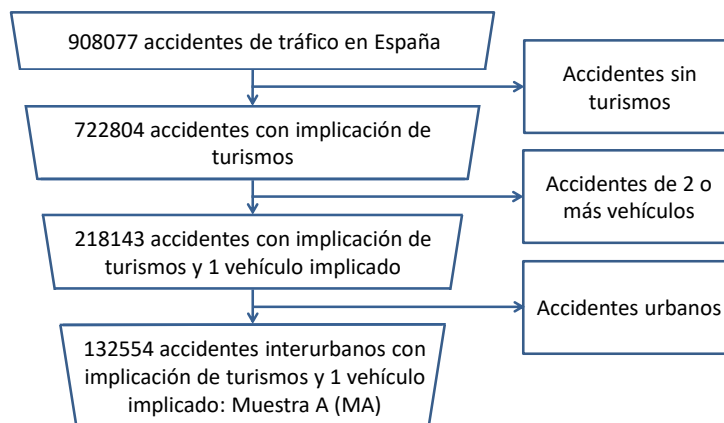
908077 accidentes de tráfico en España

Accidentes sin turismos

722804 accidentes con implicación de turismos

Accidentes de 2 o más vehículos

218143 accidentes con implicación de turismos y 1 vehículo implicado

Accidentes urbanos

132554 accidentes interurbanos con implicación de turismos y 1 vehículo implicado: Muestra A (MA)